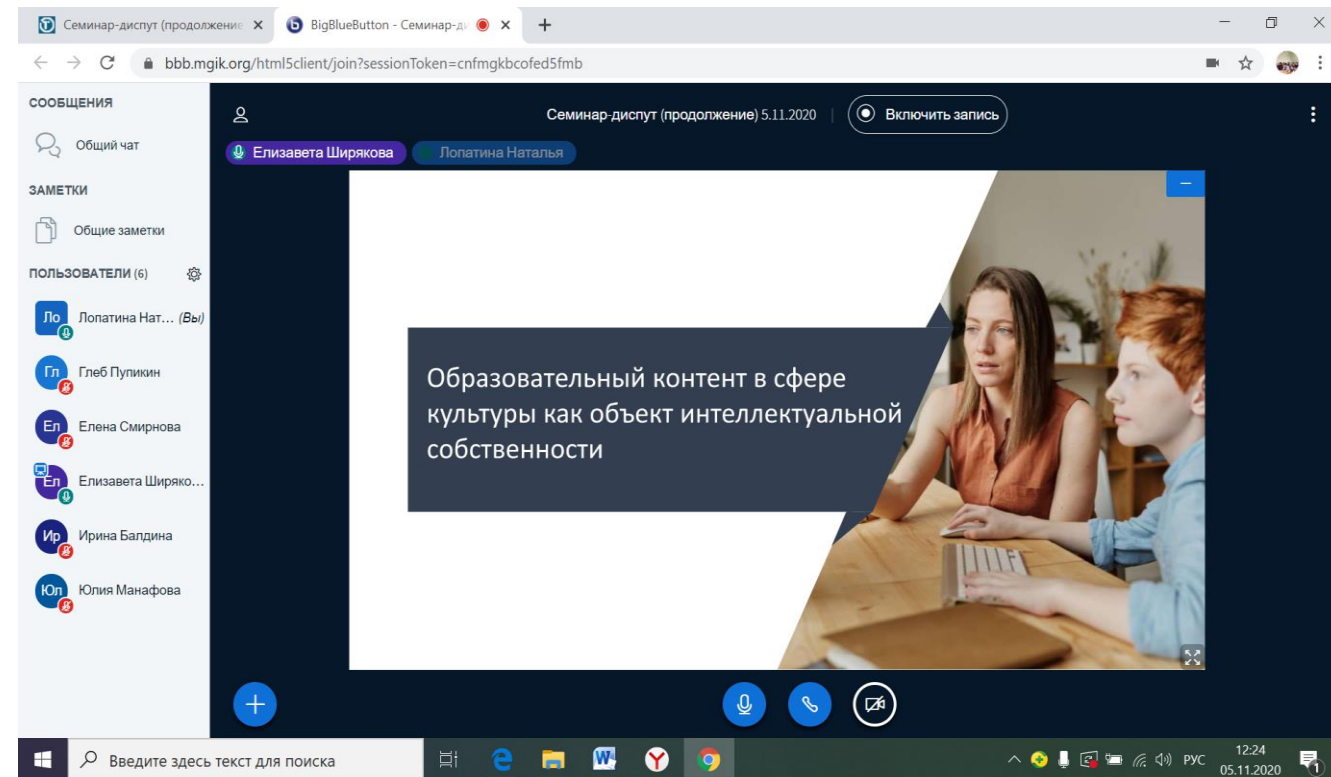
Семинар-диспут (продолжение ×
BigBlueButton - Семинар-д ×
+

bbb.mgik.org/html5client/join?sessionToken=cnfmgkbcofed5fmb

СООБЩЕНИЯ
Общий чат
ЗАМЕТКИ
Общие заметки
ПОЛЬЗОВАТЕЛИ (6)
Ло Лопатина Нат... (Вы)
Гл Глеб Пупикин
Ел Елена Смирнова
Ел Елизавета Ширяко...
Ир Ирина Балдина
Юл Юлия Манафова

Семинар-диспут (продолжение) 5.11.2020
Включить запись
Елизавета Ширякова
Лопатина Наталья

Образовательный контент в сфере культуры как объект интеллектуальной собственности

Введите здесь текст для поиска
РУС 12:24 05.11.2020